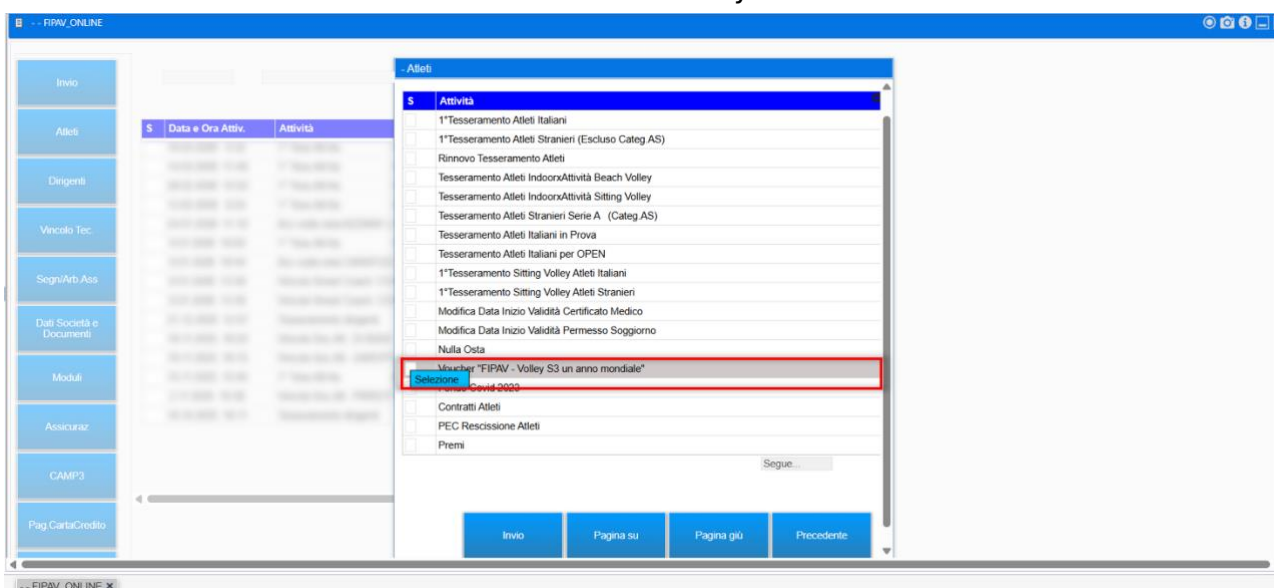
- - FIPAV_ONLINE

Invio
Atleti
Dirigenti
Vincolo Tec.
Segn/Arb.Ass
Dati Società e Documenti
Moduli
Assicuraz
CAMP3
Pag.CartaCredito

| S | Data e Ora Attiv. | Attività |
|---|---|---|

- Atleti

| S | Attività |
|---|---|
| | 1°Tesseramento Atleti Italiani |
| | 1°Tesseramento Atleti Stranieri (Escluso Categ.AS) |
| | Rinnovo Tesseramento Atleti |
| | Tesseramento Atleti IndoorxAttività Beach Volley |
| | Tesseramento Atleti IndoorxAttività Sitting Volley |
| | Tesseramento Atleti Stranieri Serie A (Categ.AS) |
| | Tesseramento Atleti Italiani in Prova |
| | Tesseramento Atleti Italiani per OPEN |
| | 1°Tesseramento Sitting Volley Atleti Italiani |
| | 1°Tesseramento Sitting Volley Atleti Stranieri |
| | Modifica Data Inizio Validità Certificato Medico |
| | Modifica Data Inizio Validità Permesso Soggiorno |
| | Nulla Osta |
| | Voucher "FIPAV - Volley S3 un anno mondiale" |
| | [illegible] Covid 2023 |
| | Contratti Atleti |
| | PEC Rescissione Atleti |
| | Premi |

Selezione

Segue...

Invio
Pagina su
Pagina giù
Precedente

- - FIPAV_ONLINE ×